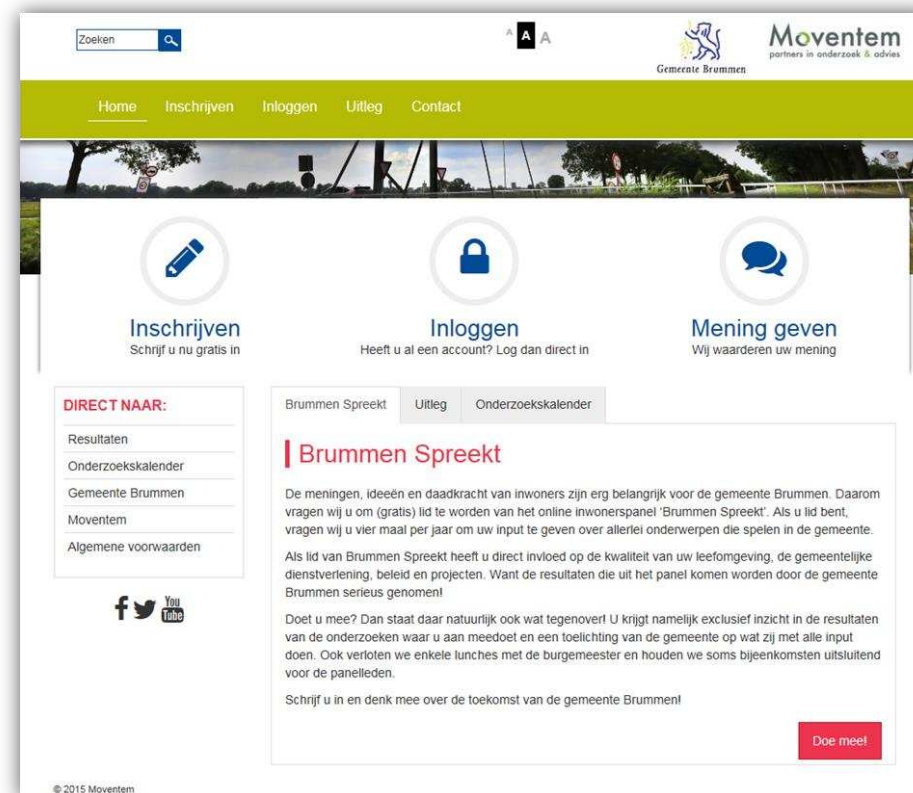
Zoeken

A A A

Gemeente Brummen

Moventem
partners in onderzoek & advies

Home Inschrijven Inloggen Uitleg Contact

Inschrijven
Schrijf u nu gratis in

Inloggen
Heeft u al een account? Log dan direct in

Mening geven
Wij waarderen uw mening

DIRECT NAAR:
Resultaten
Onderzoekskalender
Gemeente Brummen
Moventem
Algemene voorwaarden

You Tube

Brummen Spreekt | Uitleg | Onderzoekskalender

Brummen Spreekt

De meningen, ideeën en daadkracht van inwoners zijn erg belangrijk voor de gemeente Brummen. Daarom vragen wij u om (gratis) lid te worden van het online inwonerspanel 'Brummen Spreekt'. Als u lid bent, vragen wij u vier maal per jaar om uw input te geven over allerlei onderwerpen die spelen in de gemeente.

Als lid van Brummen Spreekt heeft u direct invloed op de kwaliteit van uw leefomgeving, de gemeentelijke dienstverlening, beleid en projecten. Want de resultaten die uit het panel komen worden door de gemeente Brummen serieus genomen!

Doet u mee? Dan staat daar natuurlijk ook wat tegenover! U krijgt namelijk exclusief inzicht in de resultaten van de onderzoeken waar u aan meedoet en een toelichting van de gemeente op wat zij met alle input doen. Ook verloten we enkele lunches met de burgemeester en houden we soms bijeenkomsten uitsluitend voor de panelleden.

Schrijf u in en denk mee over de toekomst van de gemeente Brummen!

Doe mee!

© 2015 Moventem